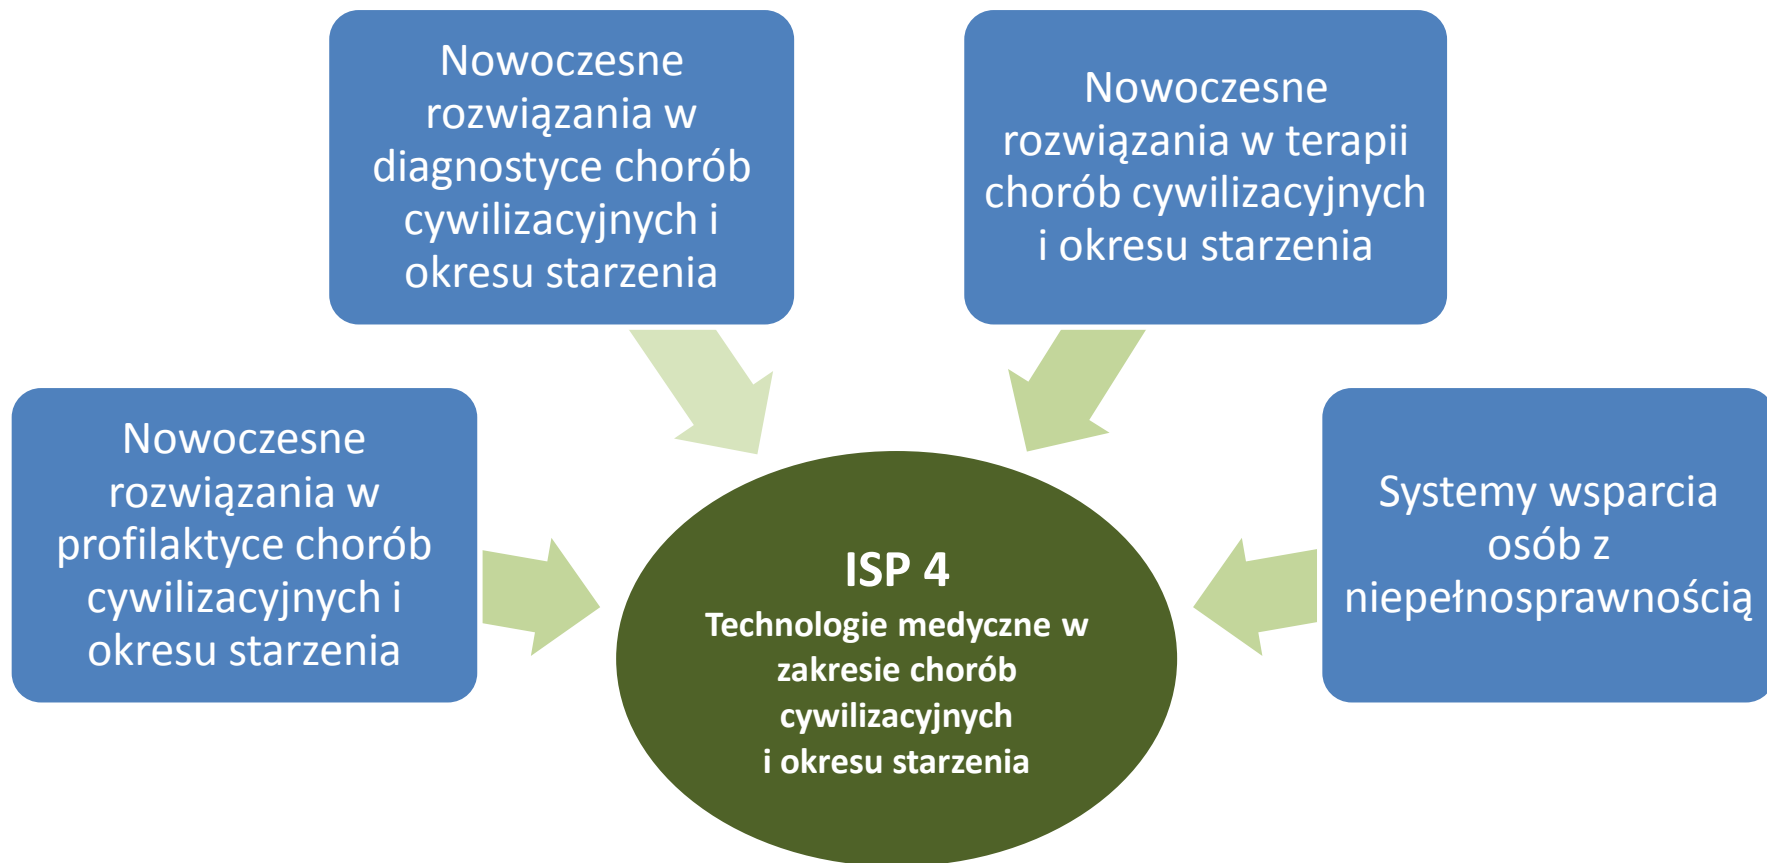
Nowoczesne rozwiązania w diagnostyce chorób cywilizacyjnych i okresu starzenia

Nowoczesne rozwiązania w terapii chorób cywilizacyjnych i okresu starzenia

Nowoczesne rozwiązania w profilaktyce chorób cywilizacyjnych i okresu starzenia

ISP 4
Technologie medyczne w zakresie chorób cywilizacyjnych i okresu starzenia

Systemy wsparcia osób z niepełnosprawnością